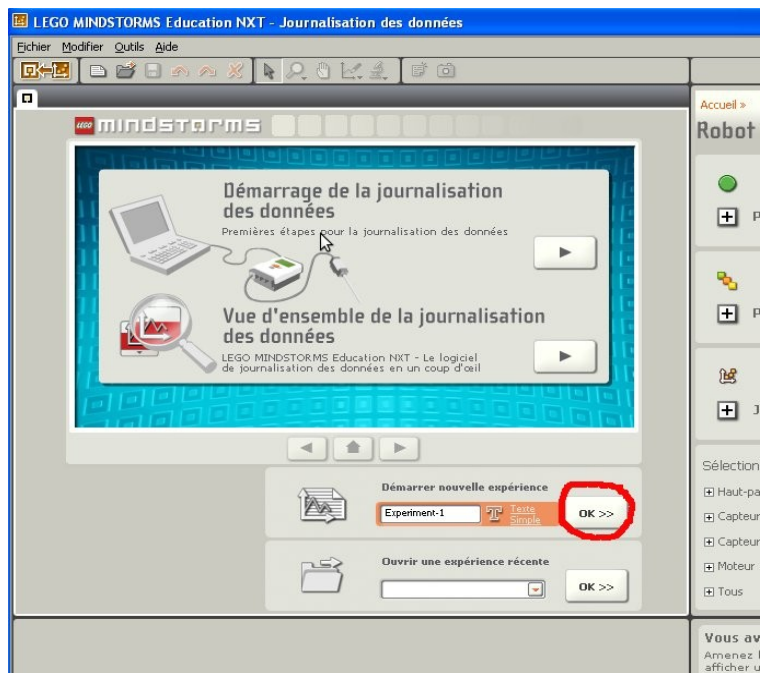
LEGO MINDSTORMS Education NXT - Journalisation des données

Fichier Modifier Outils Aide

LEGO MINDSTORMS

Démarrage de la journalisation des données

Premières étapes pour la journalisation des données

Vue d'ensemble de la journalisation des données

LEGO MINDSTORMS Education NXT - Le logiciel de journalisation des données en un coup d'œil

Démarrer nouvelle expérience

Experiment-1

Texte Simple

OK >>

Ouvrir une expérience récente

OK >>

Accueil »

Robot

P

P

J

Sélection

Haut-pa

Capteur

Capteur

Moteur

Tous

Vous av

Amenez

afficher u